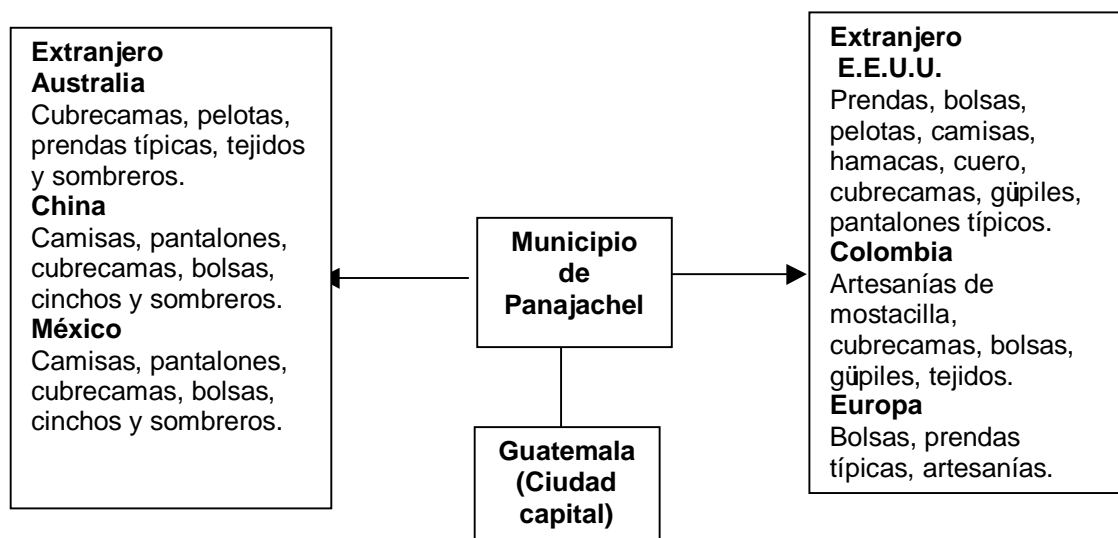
**Extranjero**
**Australia**
Cubrecamas, pelotas, prendas típicas, tejidos y sombreros.
**China**
Camisas, pantalones, cubrecamas, bolsas, cinchos y sombreros.
**México**
Camisas, pantalones, cubrecamas, bolsas, cinchos y sombreros.

**Municipio de Panajachel**

**Guatemala (Ciudad capital)**

**Extranjero**
**E.E.U.U.**
Prendas, bolsas, pelotas, camisas, hamacas, cuero, cubrecamas, güpiles, pantalones típicos.
**Colombia**
Artesanías de mostacilla, cubrecamas, bolsas, güpiles, tejidos.
**Europa**
Bolsas, prendas típicas, artesanías.